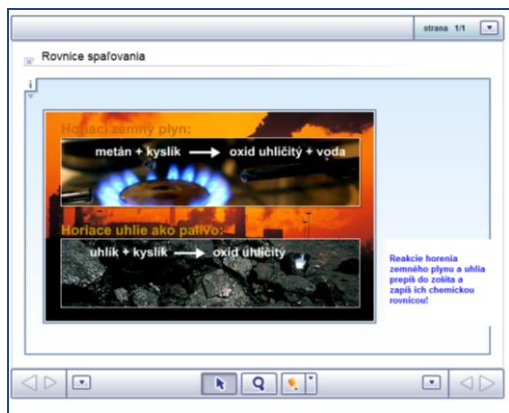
strana 1/1

Rovnice spaľovania

i

Horiaci zemný plyn:

metán + kyslík ⟶ oxid uhličitý + voda

Horiace uhlie ako palivo:

uhlík + kyslík ⟶ oxid uhličitý

Reakcie horenia zemného plynu a uhlia prepíš do zošita a zapíš ich chemickou rovnicou!